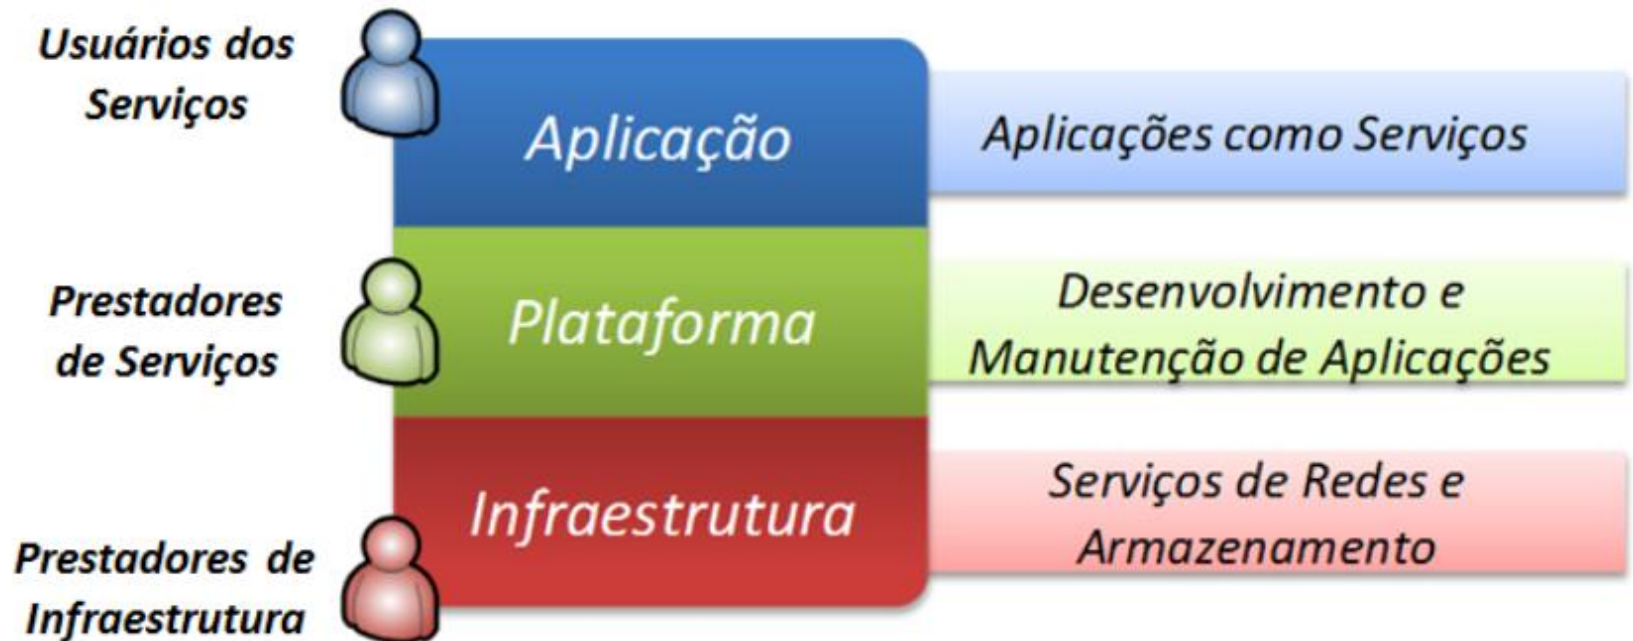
Usuários dos Serviços

Aplicação

Aplicações como Serviços

Prestadores de Serviços

Plataforma

Desenvolvimento e Manutenção de Aplicações

Infraestrutura

Serviços de Redes e Armazenamento

Prestadores de Infraestrutura